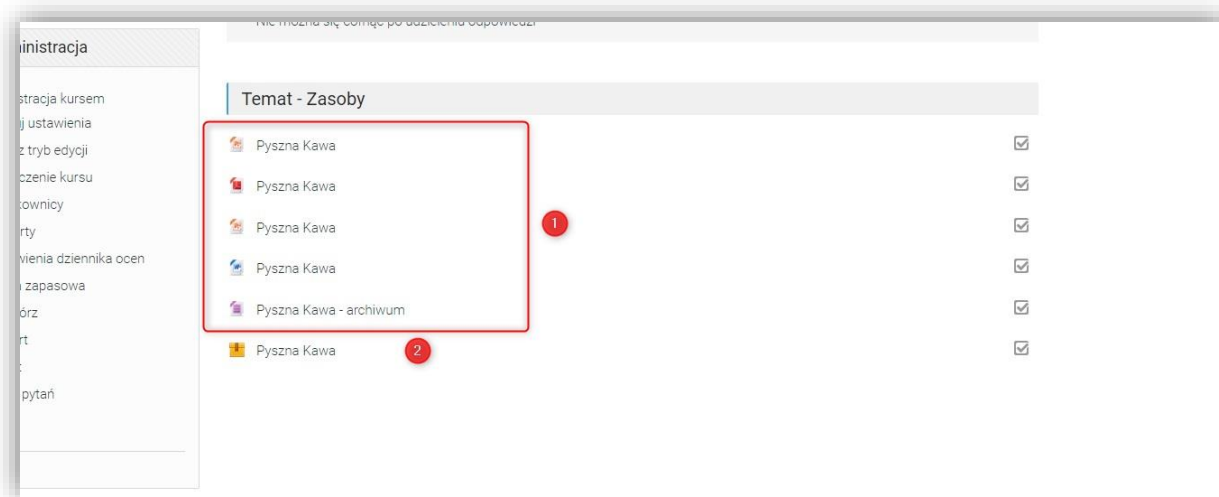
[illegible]inistracja

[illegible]stracja kursem
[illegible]j ustawienia
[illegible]z tryb edycji
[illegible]czenie kursu
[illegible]kownicy
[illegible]rty
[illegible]wienia dziennika ocen
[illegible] zapasowa
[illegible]órz
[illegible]rt
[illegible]
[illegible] pytań

Nie można się cofnąć po udzieleniu odpowiedzi

Temat - Zasoby

Pyszna Kawa
Pyszna Kawa
Pyszna Kawa
Pyszna Kawa
Pyszna Kawa - archiwum
Pyszna Kawa

1
2